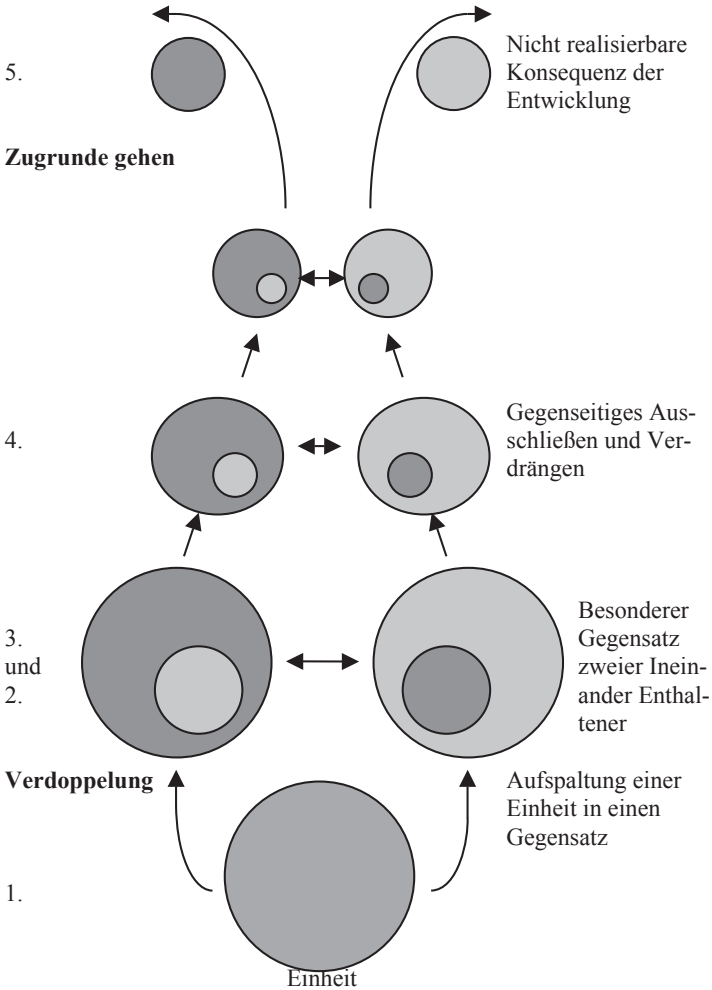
5.

Nicht realisierbare Konsequenz der Entwicklung

**Zugrunde gehen**

4.

Gegenseitiges Ausschließen und Verdrängen

3.
und
2.

Besonderer Gegensatz zweier Ineinander Enthaltener

**Verdoppelung**

Aufspaltung einer Einheit in einen Gegensatz

1.

Einheit